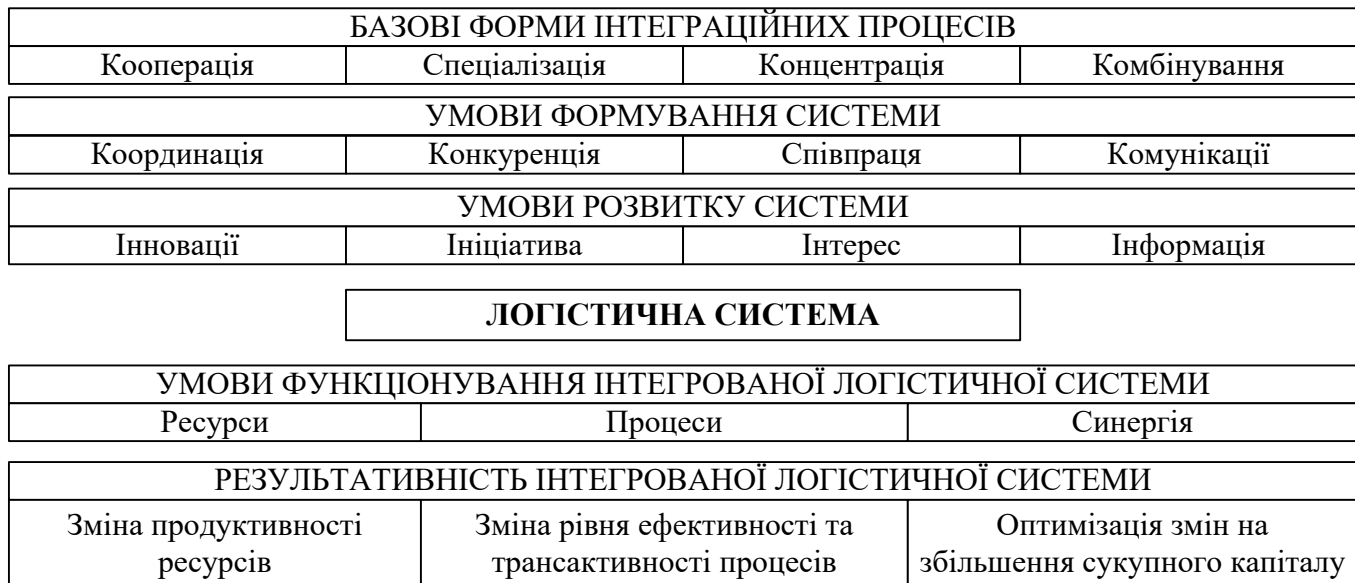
| БАЗОВІ ФОРМИ ІНТЕГРАЦІЙНИХ ПРОЦЕСІВ | | | |
|---|---|---|---|
| Кооперація | Спеціалізація | Концентрація | Комбінування |

| УМОВИ ФОРМУВАННЯ СИСТЕМИ | | | |
|---|---|---|---|
| Координація | Конкуренція | Співпраця | Комунікації |

| УМОВИ РОЗВИТКУ СИСТЕМИ | | | |
|---|---|---|---|
| Інновації | Ініціатива | Інтерес | Інформація |

**ЛОГІСТИЧНА СИСТЕМА**

| УМОВИ ФУНКЦІОНУВАННЯ ІНТЕГРОВАНОЇ ЛОГІСТИЧНОЇ СИСТЕМИ | | |
|---|---|---|
| Ресурси | Процеси | Синергія |

| РЕЗУЛЬТАТИВНІСТЬ ІНТЕГРОВАНОЇ ЛОГІСТИЧНОЇ СИСТЕМИ | | |
|---|---|---|
| Зміна продуктивності ресурсів | Зміна рівня ефективності та трансактивності процесів | Оптимізація змін на збільшення сукупного капіталу |